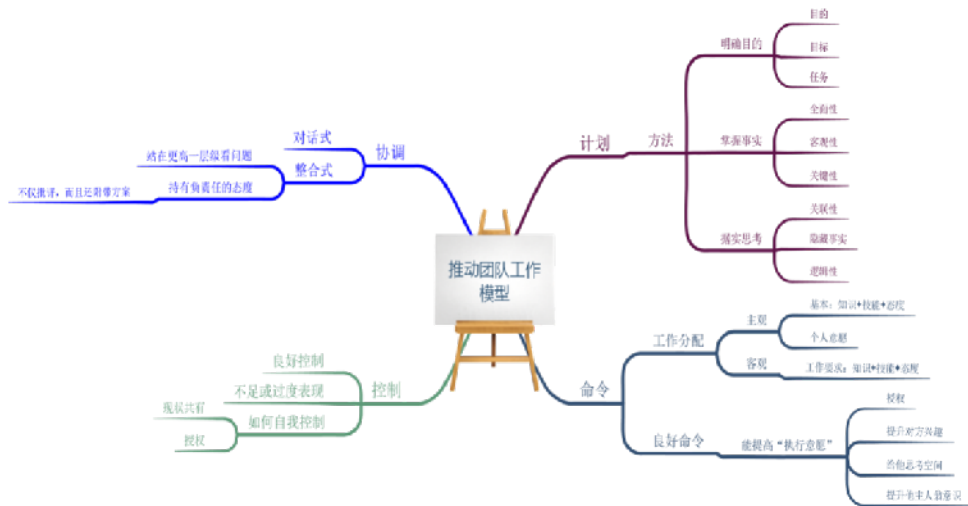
推动团队工作模型

计划
方法
明确目的
目的
目标
任务
掌握事实
全面性
客观性
关键性
据实思考
关联性
隐藏事实
逻辑性

命令
工作分配
主观
基本：知识+技能+态度
个人意愿
客观
工作要求：知识+技能+态度
良好命令
能提高"执行意愿"
授权
提升对方兴趣
给他思考空间
提升部主人翁意识

控制
良好控制
不足或过度表现
如何自我控制
现状共有
授权

协调
对话式
整合式
站在更高一层级看问题
持有负责任的态度
不仅批评，而且还附带方案